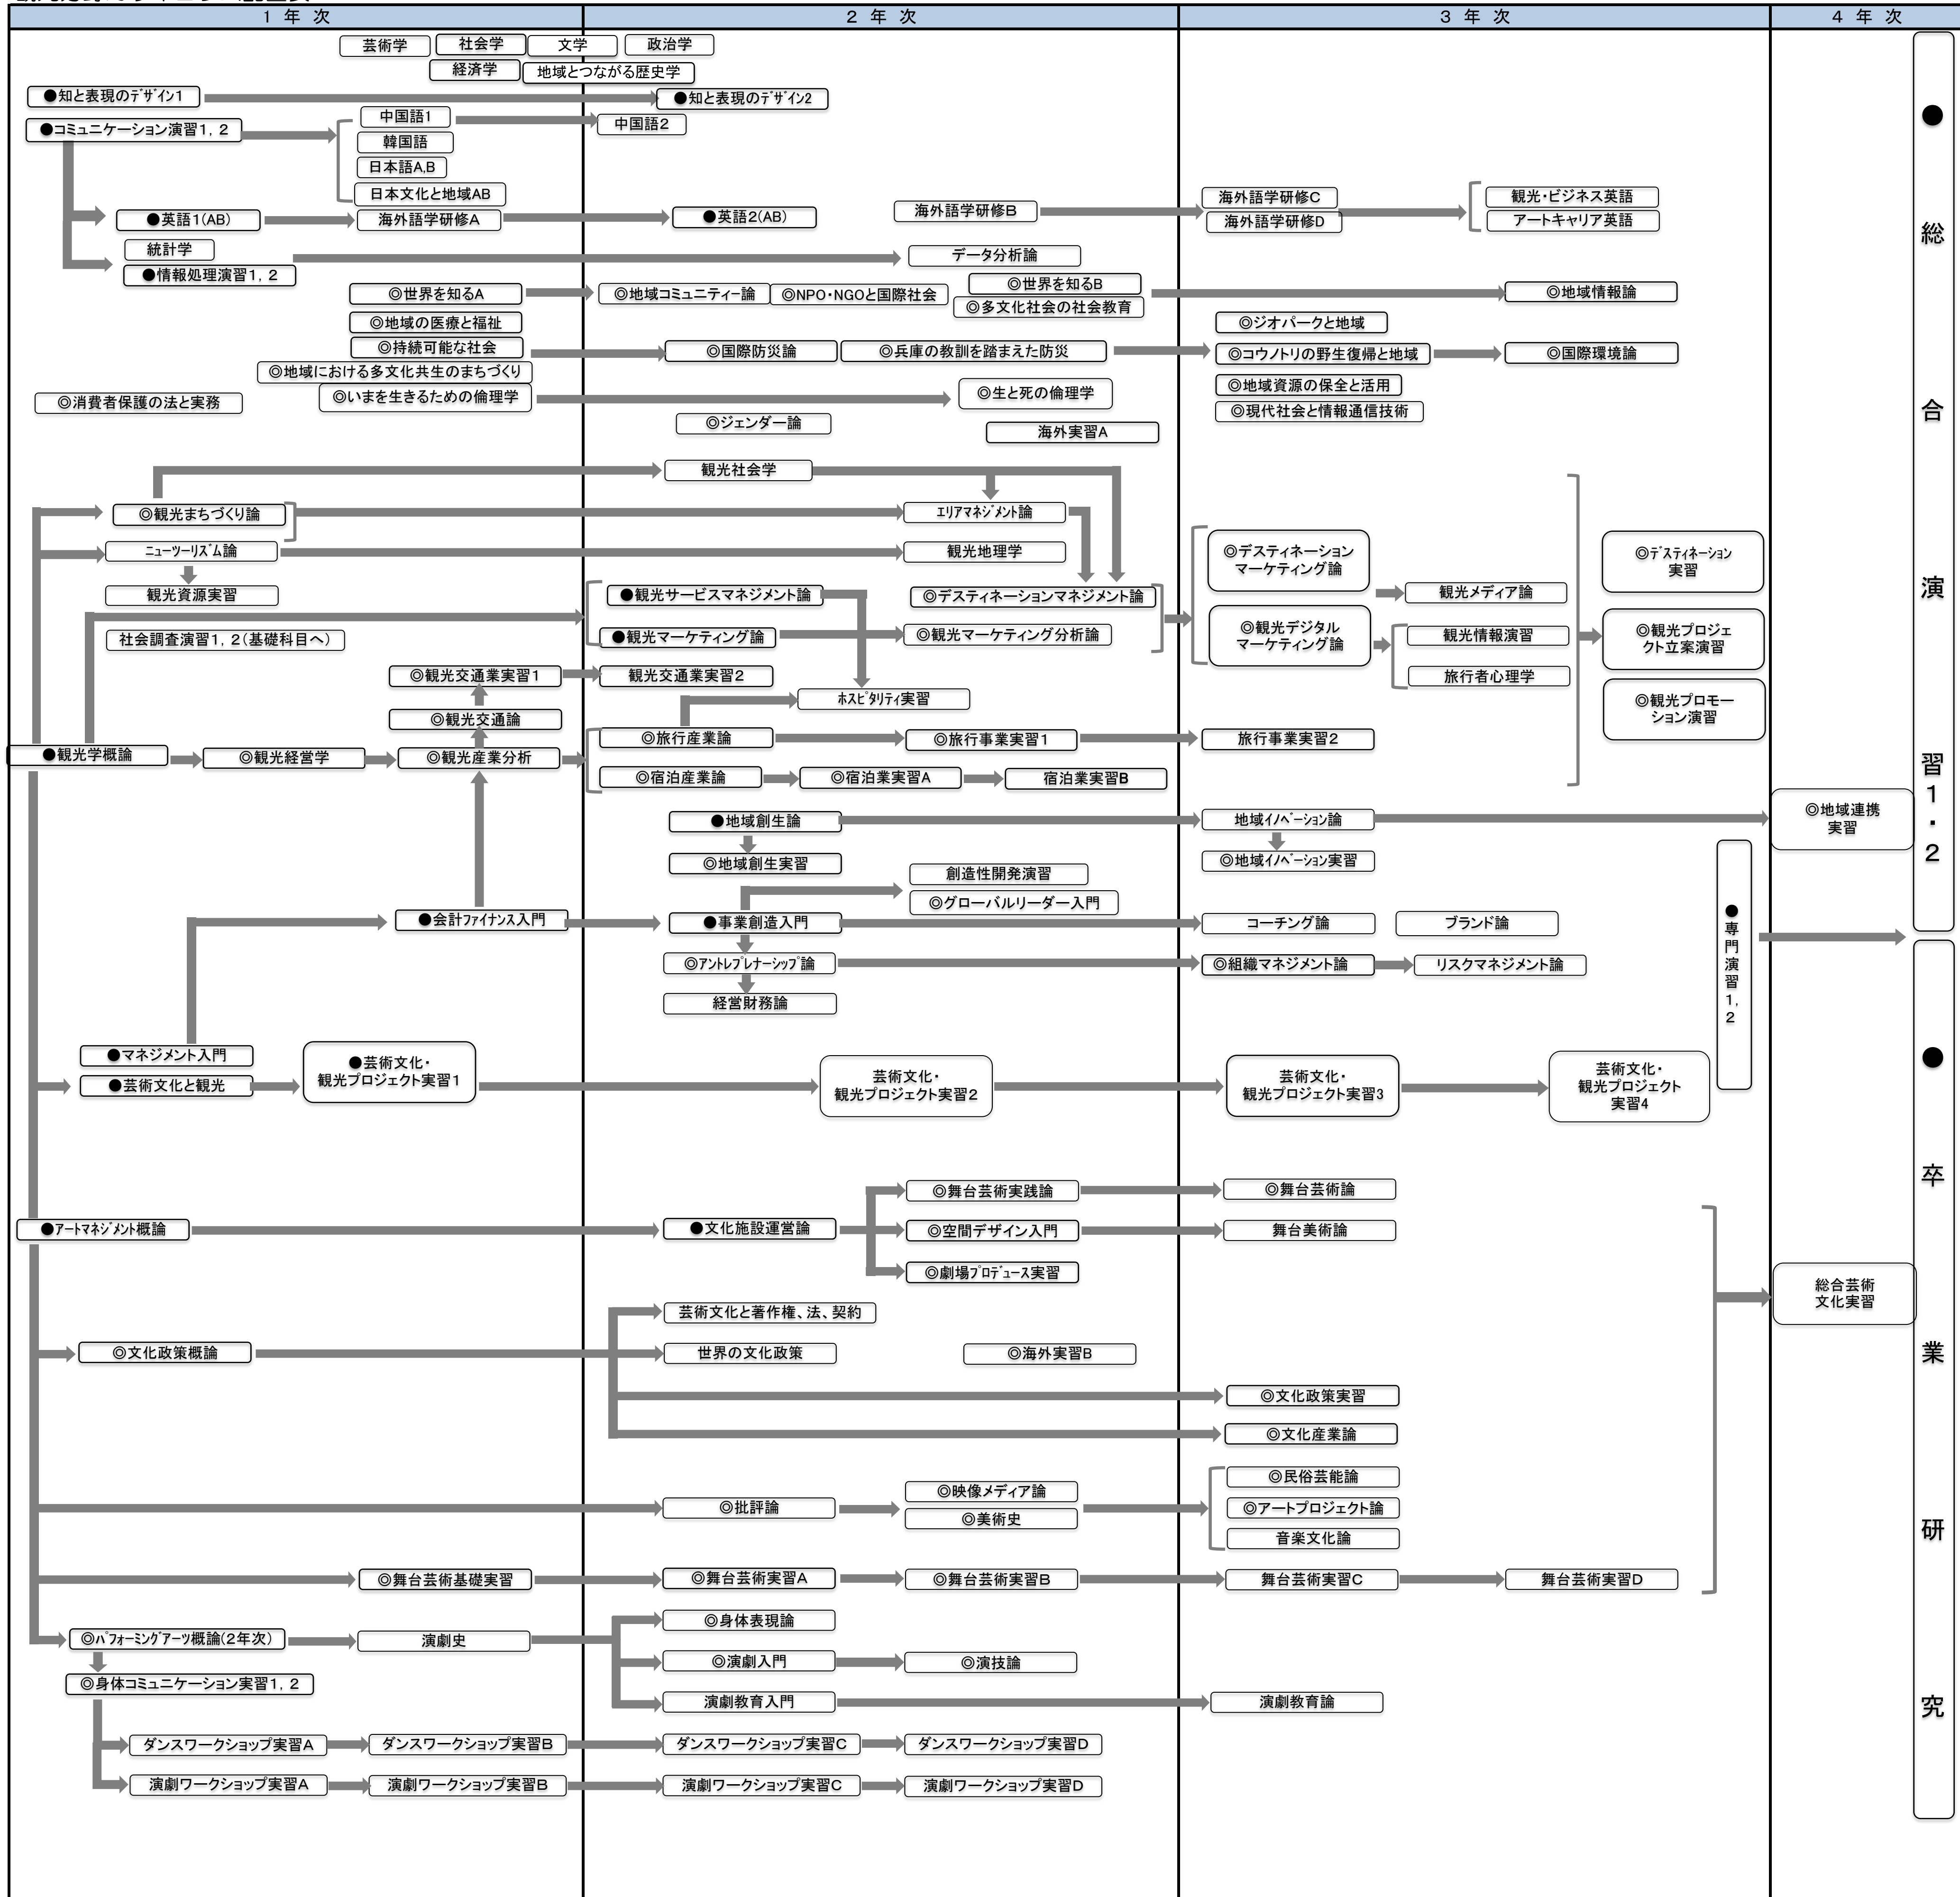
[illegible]

| 1 年 次 | 2 年 次 | 3 年 次 | 4 年 次 |
|---|---|---|---|

芸術学 社会学 文学 政治学
経済学 地域とつながる歴史学
●知と表現のﾃﾞｻﾞｲﾝ1
●知と表現のﾃﾞｻﾞｲﾝ2
●コミュニケーション演習1，2
中国語1
韓国語
日本語A,B
日本文化と地域AB
中国語2
●英語1(AB)
海外語学研修A
●英語2(AB)
海外語学研修B
海外語学研修C
海外語学研修D
観光・ビジネス英語
アートキャリア英語
統計学
●情報処理演習1，2
データ分析論
◎世界を知るA
◎地域コミュニティー論
◎NPO・NGOと国際社会
◎世界を知るB
◎多文化社会の社会教育
◎地域情報論
◎地域の医療と福祉
◎持続可能な社会
◎国際防災論
◎兵庫の教訓を踏まえた防災
◎ジオパークと地域
◎コウノトリの野生復帰と地域
◎国際環境論
◎地域における多文化共生のまちづくり
◎地域資源の保全と活用
◎消費者保護の法と実務
◎いまを生きるための倫理学
◎生と死の倫理学
◎現代社会と情報通信技術
◎ジェンダー論
海外実習A
観光社会学
◎観光まちづくり論
ｴﾘｱﾏﾈｼﾞﾒﾝﾄ論
ﾆｭｰﾂｰﾘｽﾞﾑ論
観光地理学
観光資源実習
◎デスティネーション マーケティング論
◎ﾃﾞｽﾃｨﾈｰｼｮﾝ 実習
●観光サービスマネジメント論
◎デスティネーションマネジメント論
観光メディア論
●観光マーケティング論
◎観光マーケティング分析論
◎観光デジタル マーケティング論
観光情報演習
◎観光プロジェ クト立案演習
社会調査演習1，2(基礎科目へ)
◎観光交通業実習1
観光交通業実習2
旅行者心理学
ﾎｽﾋﾟﾀﾘﾃｨ実習
◎観光プロモー ション演習
◎観光交通論
●観光学概論
◎観光経営学
◎観光産業分析
◎旅行産業論
◎旅行事業実習1
旅行事業実習2
◎宿泊産業論
◎宿泊業実習A
宿泊業実習B
●地域創生論
地域ｲﾉﾍﾞｰｼｮﾝ論
◎地域連携 実習
◎地域創生実習
◎地域ｲﾉﾍﾞｰｼｮﾝ実習
創造性開発演習
◎グローバルリーダー入門
●会計ﾌｧｲﾅﾝｽ入門
●事業創造入門
コーチング論
ブランド論
◎ｱﾝﾄﾚﾌﾟﾚﾅｰｼｯﾌﾟ論
◎組織マネジメント論
リスクマネジメント論
経営財務論
●専門演習1，2
●マネジメント入門
●芸術文化と観光
●芸術文化・ 観光プロジェクト実習1
芸術文化・ 観光プロジェクト実習2
芸術文化・ 観光プロジェクト実習3
芸術文化・ 観光プロジェクト 実習4
◎舞台芸術実践論
◎舞台芸術論
●ｱｰﾄﾏﾈｼﾞﾒﾝﾄ概論
●文化施設運営論
◎空間デザイン入門
舞台美術論
◎劇場ﾌﾟﾛﾃﾞｭｰｽ実習
総合芸術 文化実習
芸術文化と著作権、法、契約
◎文化政策概論
世界の文化政策
◎海外実習B
◎文化政策実習
◎文化産業論
◎民俗芸能論
◎映像メディア論
◎批評論
◎アートプロジェクト論
◎美術史
音楽文化論
◎舞台芸術基礎実習
◎舞台芸術実習A
◎舞台芸術実習B
舞台芸術実習C
舞台芸術実習D
◎身体表現論
◎ﾊﾟﾌｫｰﾐﾝｸﾞｱｰﾂ概論(2年次)
演劇史
◎演劇入門
◎演技論
◎身体コミュニケーション実習1，2
演劇教育入門
演劇教育論
ダンスワークショップ実習A
ダンスワークショップ実習B
ダンスワークショップ実習C
ダンスワークショップ実習D
演劇ワークショップ実習A
演劇ワークショップ実習B
演劇ワークショップ実習C
演劇ワークショップ実習D
●総合演習1・2
●卒業研究